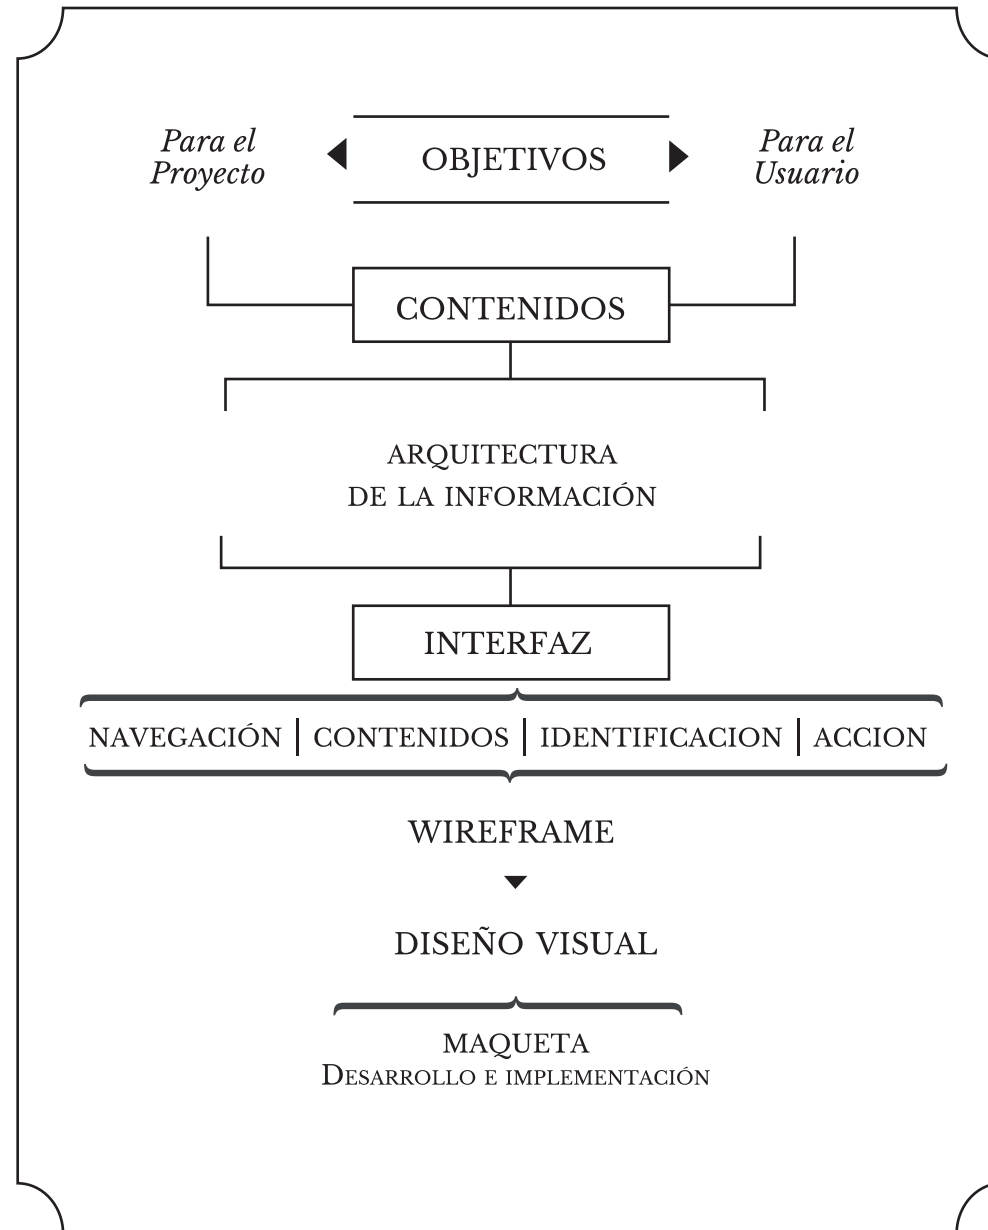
Para el Proyecto

OBJETIVOS

Para el Usuario

CONTENIDOS

ARQUITECTURA DE LA INFORMACIÓN

INTERFAZ

NAVEGACIÓN | CONTENIDOS | IDENTIFICACION | ACCION

WIREFRAME

DISEÑO VISUAL

MAQUETA
Desarrollo e implementación